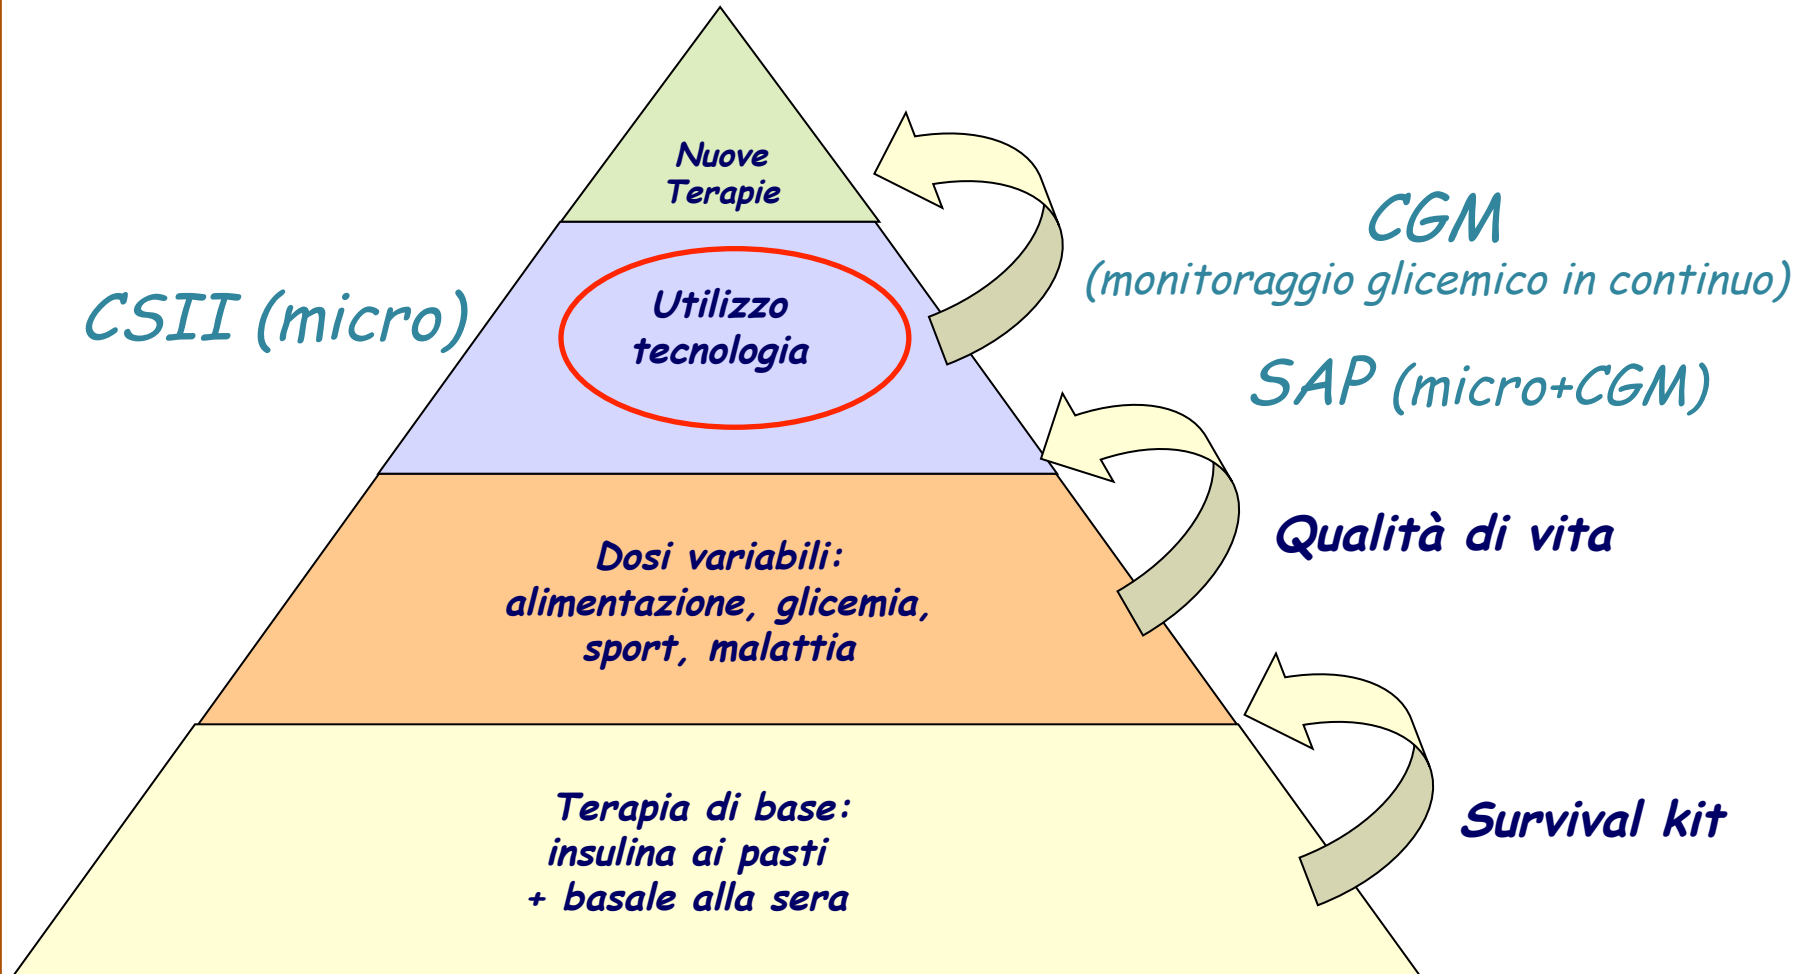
Nuove Terapie

CGM
(monitoraggio glicemico in continuo)

CSII (micro)

Utilizzo tecnologia

SAP (micro+CGM)

Qualità di vita

Dosi variabili:
alimentazione, glicemia,
sport, malattia

Survival kit

Terapia di base:
insulina ai pasti
+ basale alla sera